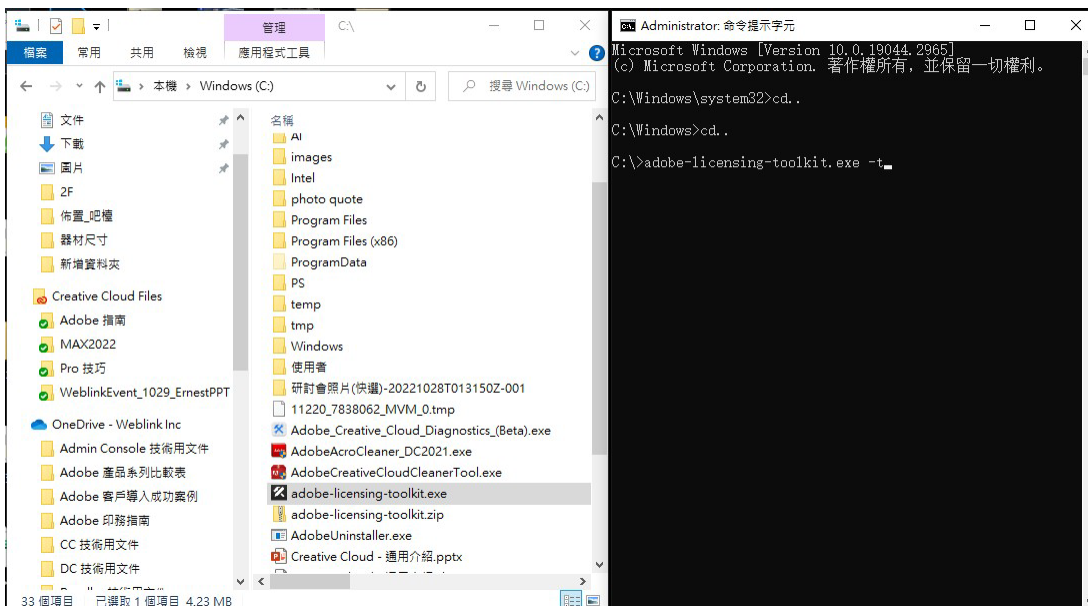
管理 C:\

檔案 常用 共用 檢視 應用程式工具

本機 › Windows (C:)

搜尋 Windows (C:)

文件
下載
圖片
2F
佈置_吧檯
器材尺寸
新增資料夾
Creative Cloud Files
Adobe 指南
MAX2022
Pro 技巧
WeblinkEvent_1029_ErnestPPT
OneDrive - Weblink Inc
Admin Console 技術用文件
Adobe 產品系列比較表
Adobe 客戶導入成功案例
Adobe 印務指南
CC 技術用文件
DC 技術用文件

名稱
AI
images
Intel
photo quote
Program Files
Program Files (x86)
ProgramData
PS
temp
tmp
Windows
使用者
研討會照片(快選)-20221028T013150Z-001
11220_7838062_MVM_0.tmp
Adobe_Creative_Cloud_Diagnostics_(Beta).exe
AdobeAcroCleaner_DC2021.exe
AdobeCreativeCloudCleanerTool.exe
adobe-licensing-toolkit.exe
adobe-licensing-toolkit.zip
AdobeUninstaller.exe
Creative Cloud - 通用介紹.pptx

33 個項目 已選取 1 個項目 4.23 MB

Administrator: 命令提示字元

Microsoft Windows [Version 10.0.19044.2965]
(c) Microsoft Corporation. 著作權所有，並保留一切權利。

C:\Windows\system32>cd..

C:\Windows>cd..

C:\>adobe-licensing-toolkit.exe -t